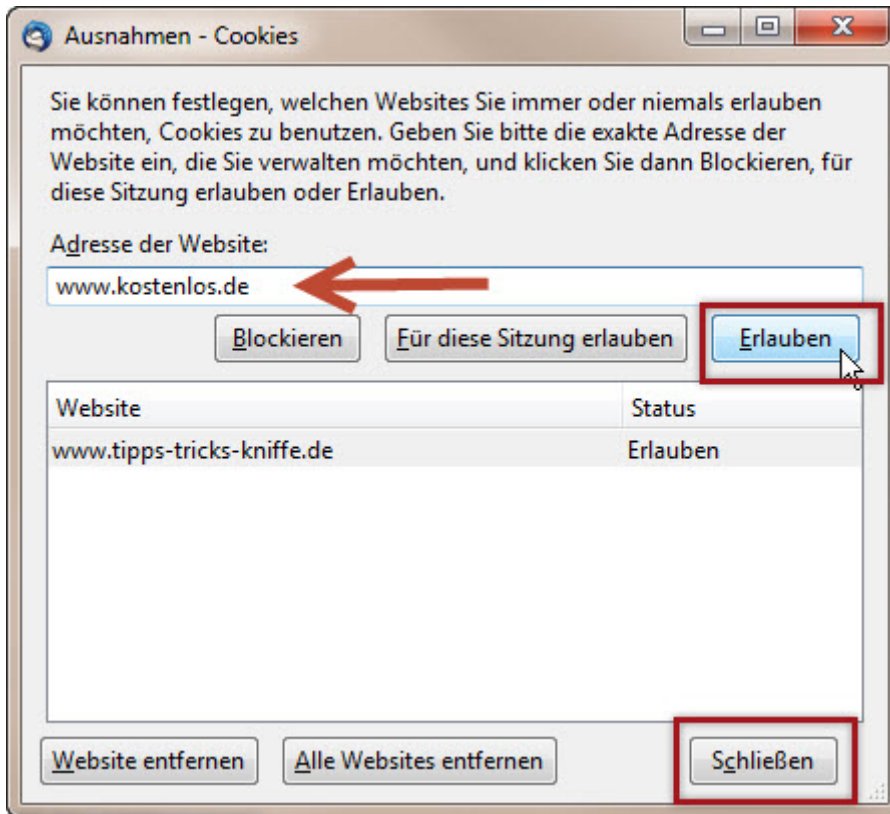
Ausnahmen - Cookies

Sie können festlegen, welchen Websites Sie immer oder niemals erlauben möchten, Cookies zu benutzen. Geben Sie bitte die exakte Adresse der Website ein, die Sie verwalten möchten, und klicken Sie dann Blockieren, für diese Sitzung erlauben oder Erlauben.

Adresse der Website:

www.kostenlos.de

Blockieren
Für diese Sitzung erlauben
Erlauben

| Website | Status |
|---|---|
| www.tipps-tricks-kniffe.de | Erlauben |

Website entfernen
Alle Websites entfernen
Schließen